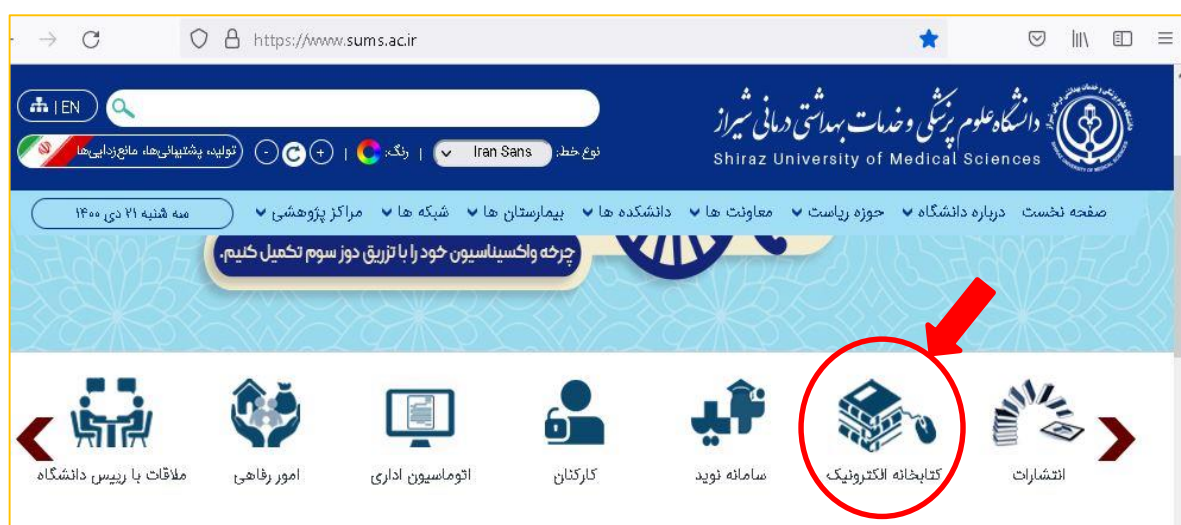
https://www.sums.ac.ir

EN |

دانشگاه علوم پزشکی و خدمات بهداشتی درمانی شیراز
Shiraz University of Medical Sciences

نوع خط: Iran Sans | رنگ: | تولید، پشتیبانی‌ها، مانع‌زدایی‌ها

صفحه نخست   درباره دانشگاه   حوزه ریاست   معاونت ها   دانشکده ها   بیمارستان ها   شبکه ها   مراکز پژوهشی

سه شنبه ۲۱ دی ۱۴۰۰

چرخه واکسیناسیون خود را با تزریق دوز سوم تکمیل کنیم.

انتشارات   کتابخانه الکترونیک   سامانه نوید   کارکنان   اتوماسیون اداری   امور رفاهی   ملاقات با رییس دانشگاه